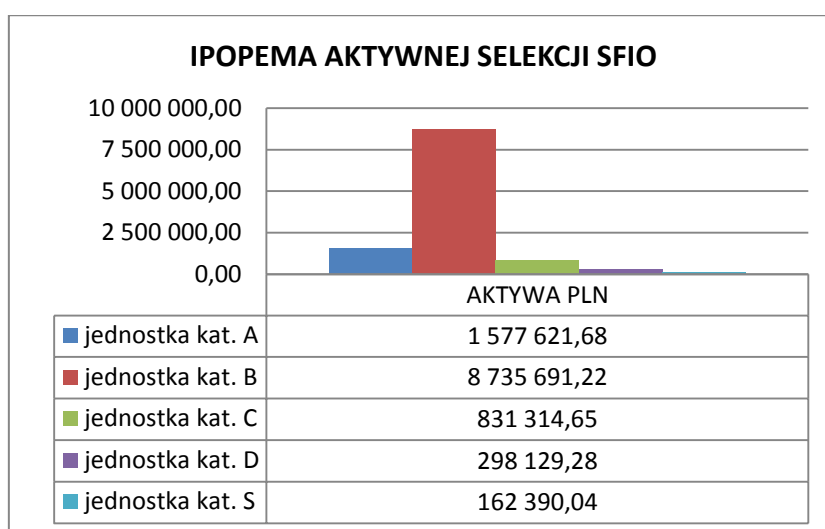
IPOPEMA AKTYWNEJ SELEKCJI SFIO

10 000 000,00
7 500 000,00
5 000 000,00
2 500 000,00
0,00

| | AKTYWA PLN |
|---|---|
| jednostka kat. A | 1 577 621,68 |
| jednostka kat. B | 8 735 691,22 |
| jednostka kat. C | 831 314,65 |
| jednostka kat. D | 298 129,28 |
| jednostka kat. S | 162 390,04 |